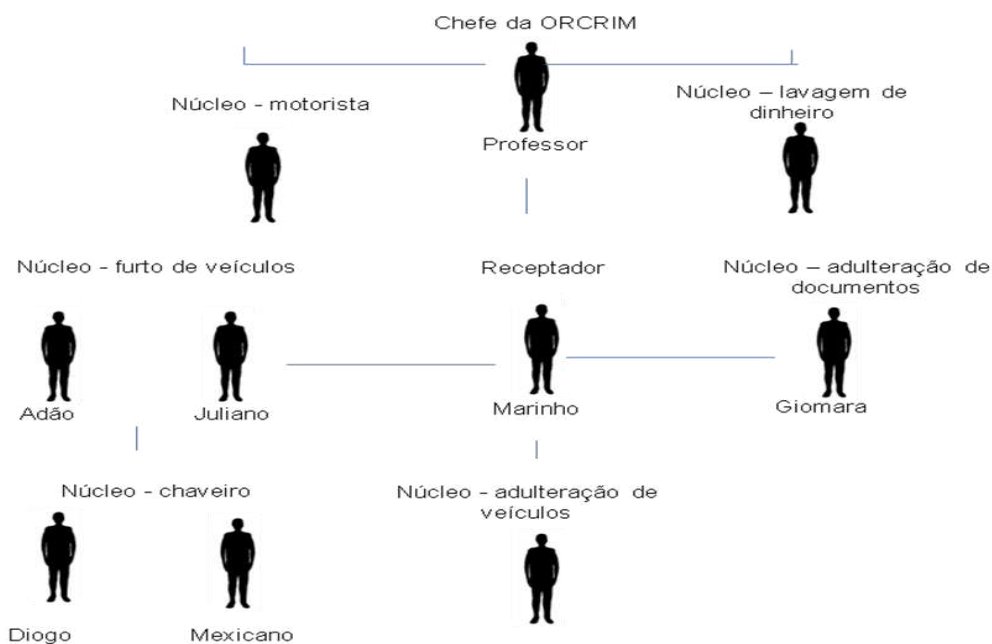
Chefe da ORCRIM

Núcleo - motorista

Professor

Núcleo – lavagem de dinheiro

Núcleo - furto de veículos

Receptador

Núcleo – adulteração de documentos

Adão

Juliano

Marinho

Giomara

Núcleo - chaveiro

Núcleo - adulteração de veículos

Diogo

Mexicano